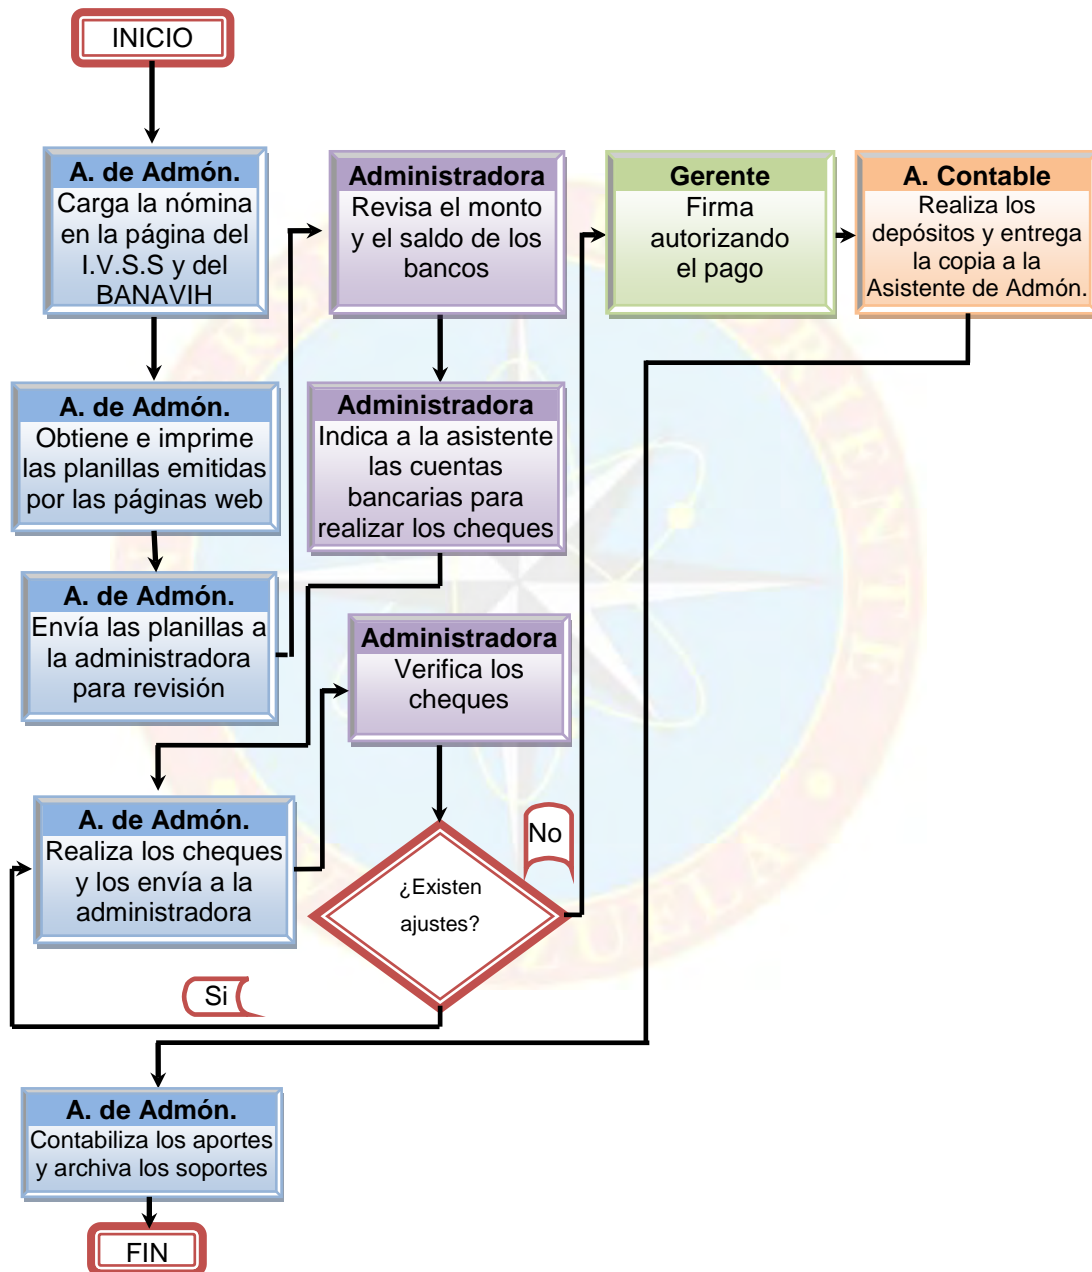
INICIO

A. de Admón.
Carga la nómina en la página del I.V.S.S y del BANAVIH

A. de Admón.
Obtiene e imprime las planillas emitidas por las páginas web

A. de Admón.
Envía las planillas a la administradora para revisión

Administradora
Revisa el monto y el saldo de los bancos

Administradora
Indica a la asistente las cuentas bancarias para realizar los cheques

A. de Admón.
Realiza los cheques y los envía a la administradora

Administradora
Verifica los cheques

¿Existen ajustes?

No

Si

Gerente
Firma autorizando el pago

A. Contable
Realiza los depósitos y entrega la copia a la Asistente de Admón.

A. de Admón.
Contabiliza los aportes y archiva los soportes

FIN